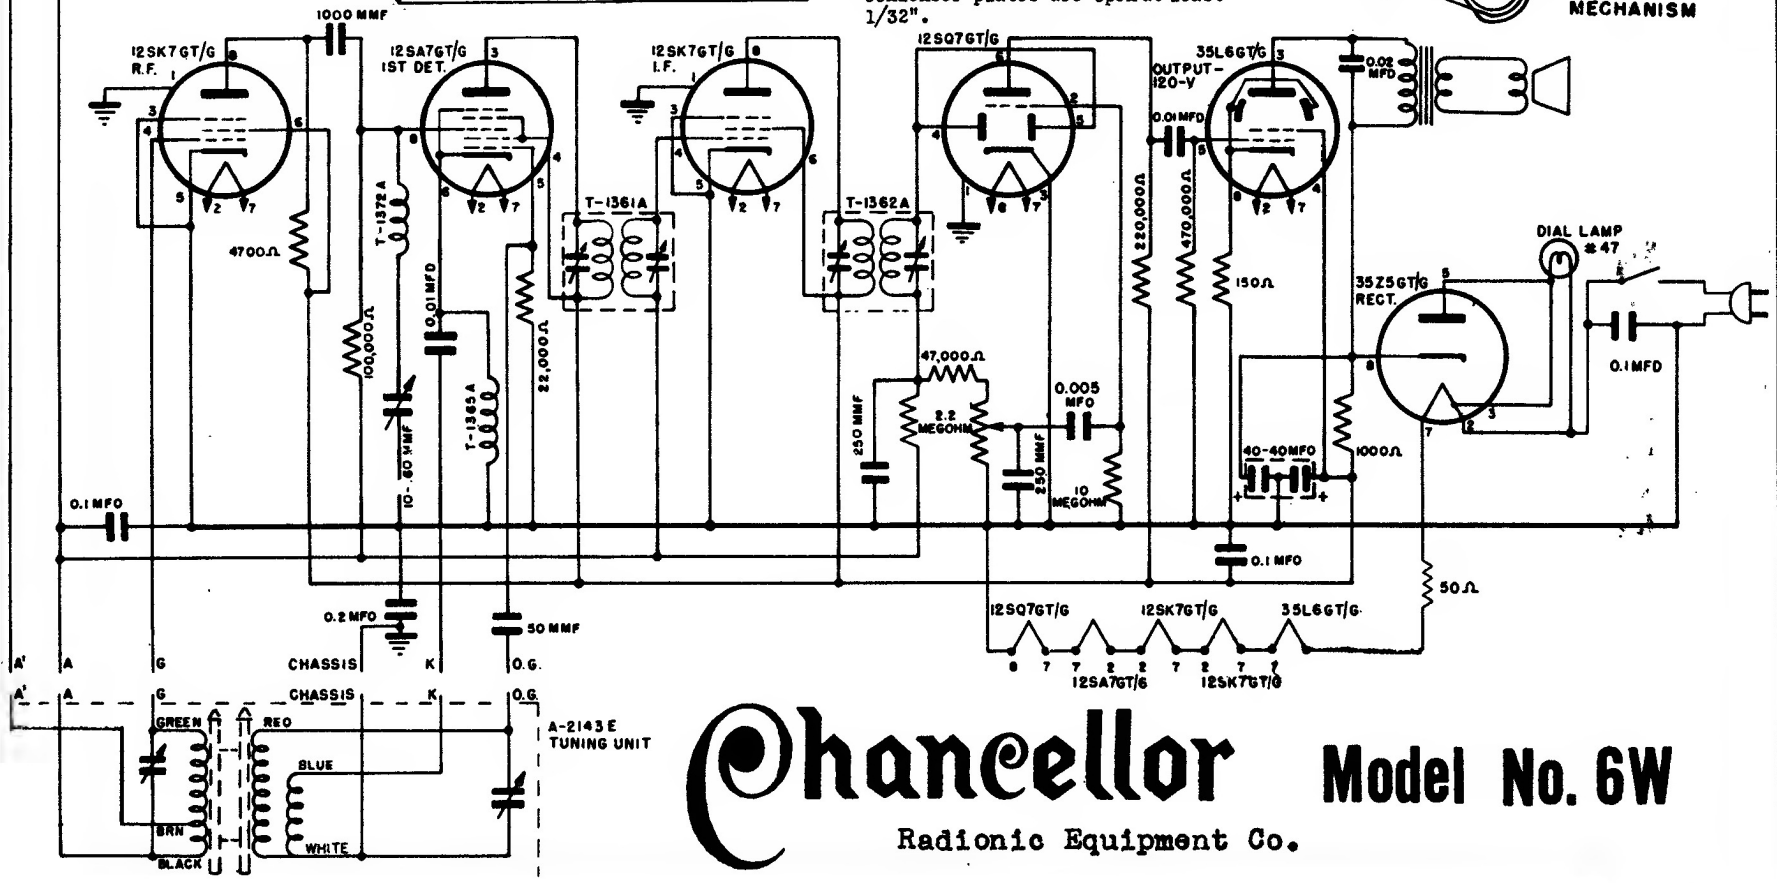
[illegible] 1/32".

MECHANISM

1000 MMF

12SK7GT/G
R.F.

12SA7GT/G
1ST DET.

12SK7GT/G
I.F.

12SQ7GT/G

35L6GT/G
OUTPUT-
120-V

0.02 MFD

0.01 MFD

T-1372A

4700Ω

T-1361A

T-1362A

220,000Ω

470,000Ω

150Ω

DIAL LAMP
#47

35Z5GT/G
RECT.

100,000Ω

0.01 MFD

10-180 MMF

T-1365A

22,000Ω

250 MMF

47,000Ω

2.2 MEGOHM

0.005 MFD

250 MMF

10 MEGOHM

40-40 MFD

1000Ω

0.1 MFD

0.1 MFD

0.1 MFD

50Ω

0.2 MFD

50 MMF

12SQ7GT/G  12SK7GT/G  35L6GT/G

8 7 7 2 2 7 2 7 7

12SA7GT/G  12SK7GT/G

A'  A  G  CHASSIS  K  O.G.

A'  A  G  CHASSIS  K  O.G.

GREEN  RED  BLUE  BRN  BLACK  WHITE

A-2143 E
TUNING UNIT

Chancellor

Model No. 6W

Radionic Equipment Co.